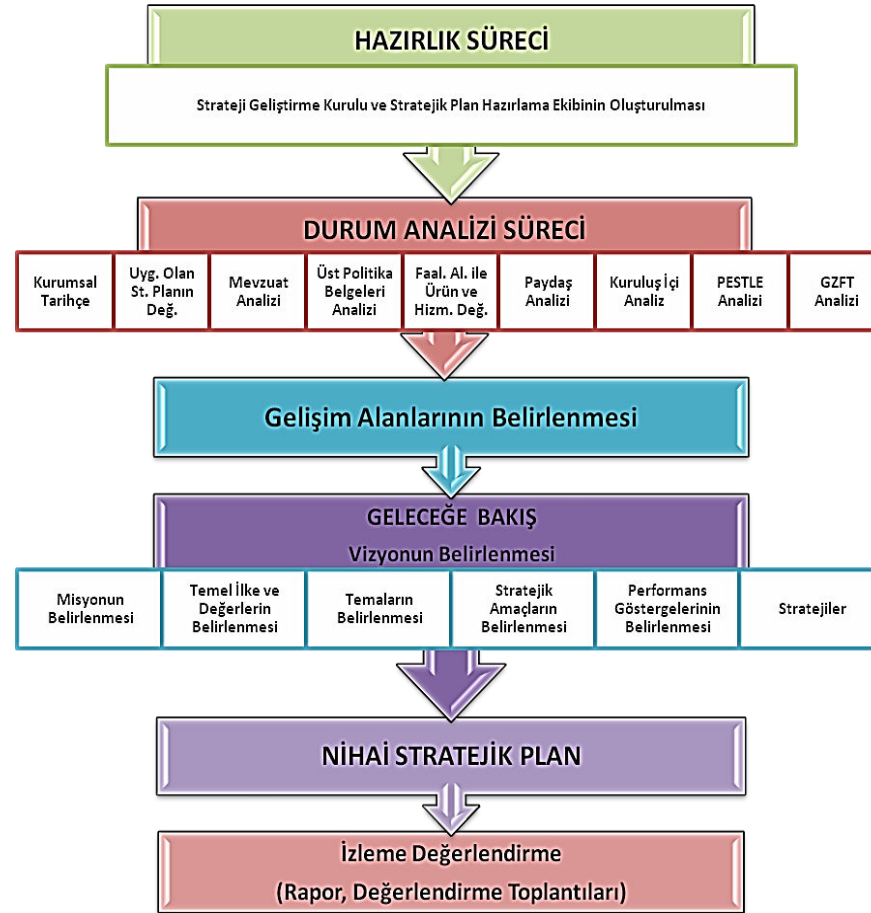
HAZIRLIK SÜRECİ

Strateji Geliştirme Kurulu ve Stratejik Plan Hazırlama Ekibinin Oluşturulması

DURUM ANALİZİ SÜRECİ

| Kurumsal Tarihçe | Uyg. Olan St. Planın Değ. | Mevzuat Analizi | Üst Politika Belgeleri Analizi | Faal. Al. ile Ürün ve Hizm. Değ. | Paydaş Analizi | Kuruluş İçi Analiz | PESTLE Analizi | GZFT Analizi |
|---|---|---|---|---|---|---|---|---|

Gelişim Alanlarının Belirlenmesi

GELECEĞE BAKIŞ

Vizyonun Belirlenmesi

| Misyonun Belirlenmesi | Temel İlke ve Değerlerin Belirlenmesi | Temaların Belirlenmesi | Stratejik Amaçların Belirlenmesi | Performans Göstergelerinin Belirlenmesi | Stratejiler |
|---|---|---|---|---|---|

NİHAİ STRATEJİK PLAN

İzleme Değerlendirme

(Rapor, Değerlendirme Toplantıları)